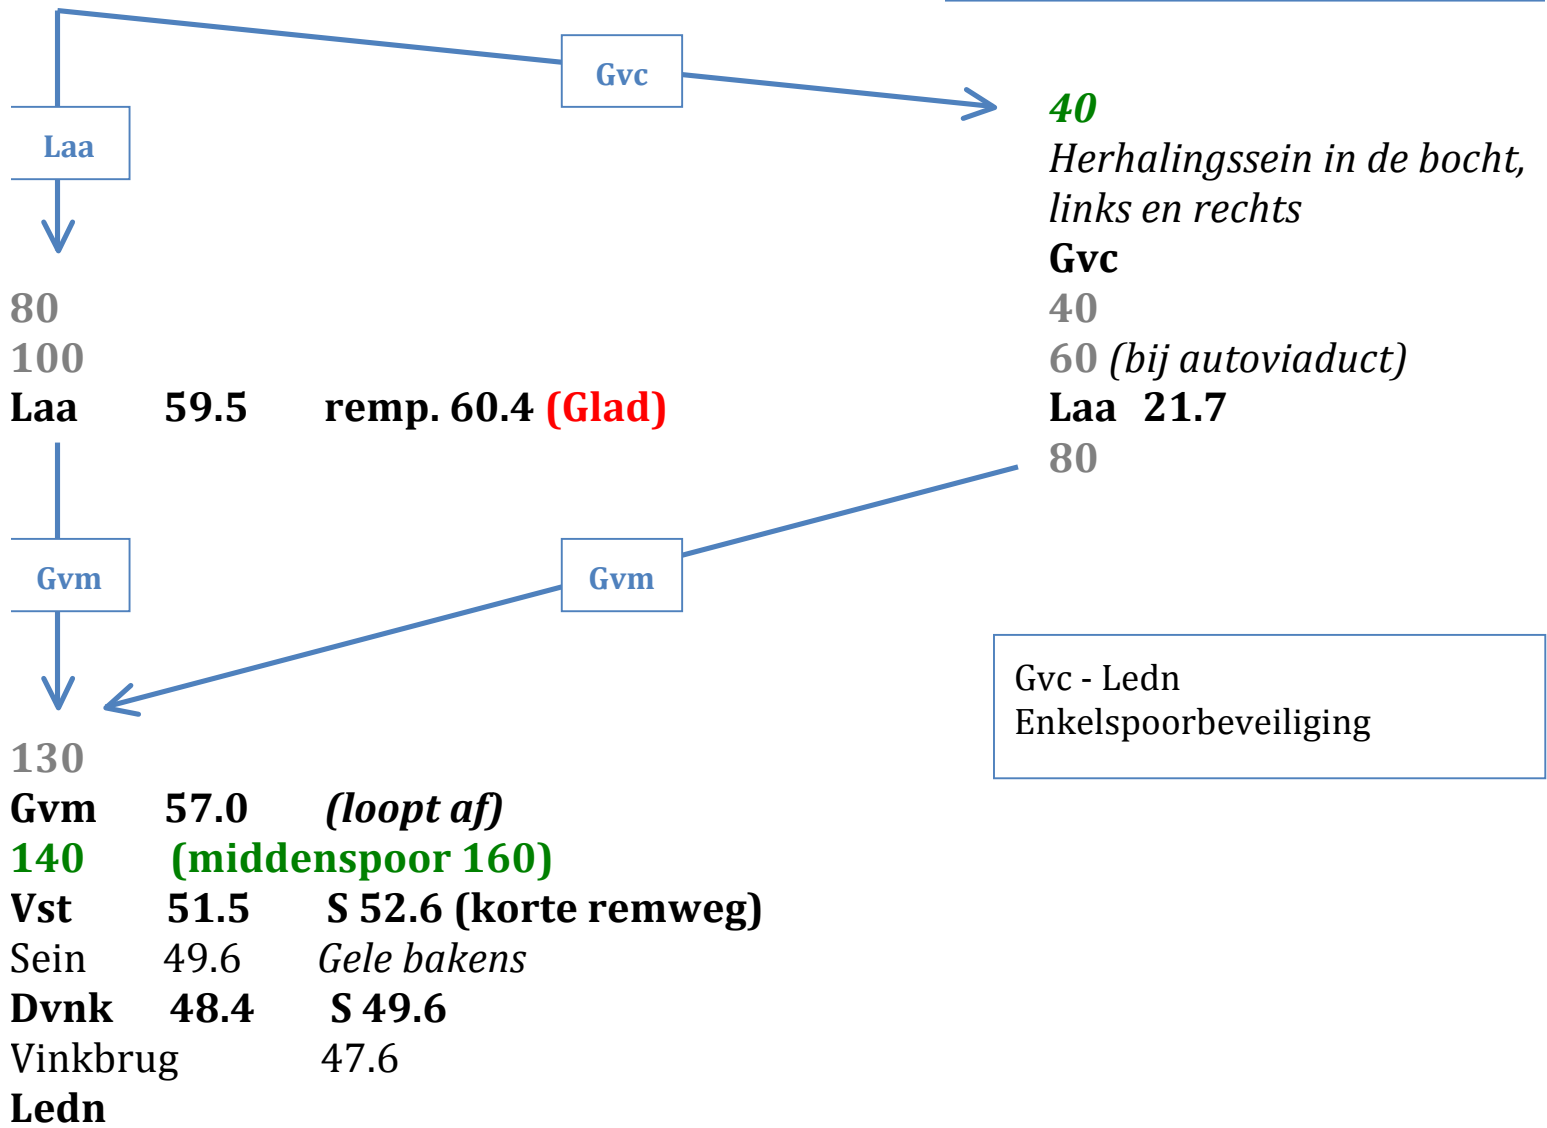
Gvc

Laa

40
Herhalingssein in de bocht, links en rechts
Gvc
40
60 (bij autoviaduct)
Laa 21.7
80

80
100
Laa 59.5 remp. 60.4 (Glad)

Gvm

Gvm

Gvc - Ledn
Enkelspoorbeveiliging

130
Gvm 57.0 (loopt af)
140 (middenspoor 160)
Vst 51.5 S 52.6 (korte remweg)
Sein 49.6 Gele bakens
Dvnk 48.4 S 49.6
Vinkbrug 47.6
Ledn